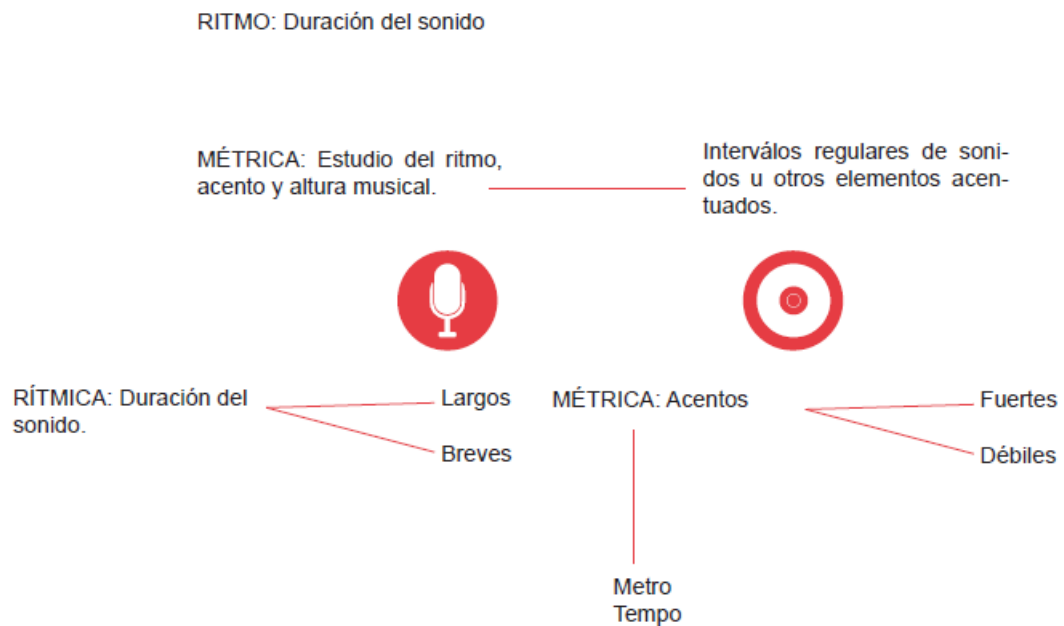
RITMO: Duración del sonido

MÉTRICA: Estudio del ritmo, acento y altura musical.

Interválos regulares de sonidos u otros elementos acentuados.

RÍTMICA: Duración del sonido.

Largos

Breves

MÉTRICA: Acentos

Fuertes

Débiles

Metro
Tempo